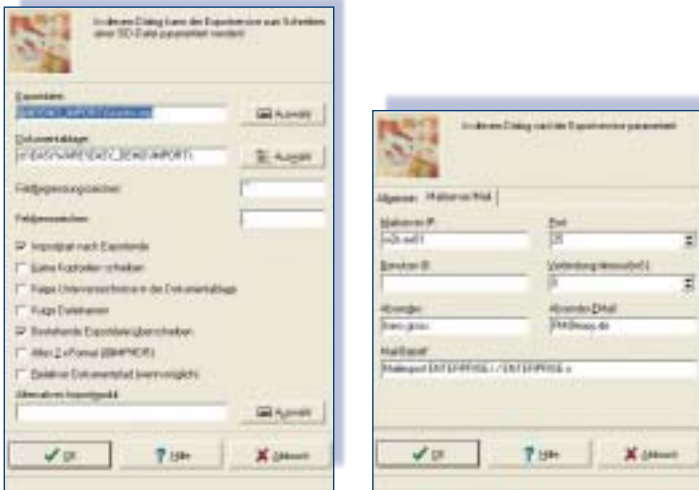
In diesem Dialog kann der Exportservice zum Schreiben einer SD-Datei parametriert werden

Exportdatei
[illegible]
Auswahl

Dokumentablage
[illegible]
Auswahl

Feldbegrenzungszeichen

Feldtrennzeichen

Importdatei nach Exportende

Keine Kopfzeilen schreiben

Keine Unterverzeichnisse in der Dokumentablage

Keine Dateinamen

Bestehende Exportdatei überschreiben

Alter Z-Format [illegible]

Relativer Dokumentpfad (wenn möglich)

Alternativer Importpfad
Auswahl

OK
Hilfe
Abbruch

In diesem Dialog wird der Exportservice parametriert

Allgemein
Mailserver/Mail

Mailserver IP
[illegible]

Port
25

Benutzer ID

Verbindung timeout(s)
0

Absender
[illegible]

Absender EMail
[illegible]

MailBetreff
Mailexport ENTERPRISE / ENTERPRISE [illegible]

OK
Hilfe
Abbruch